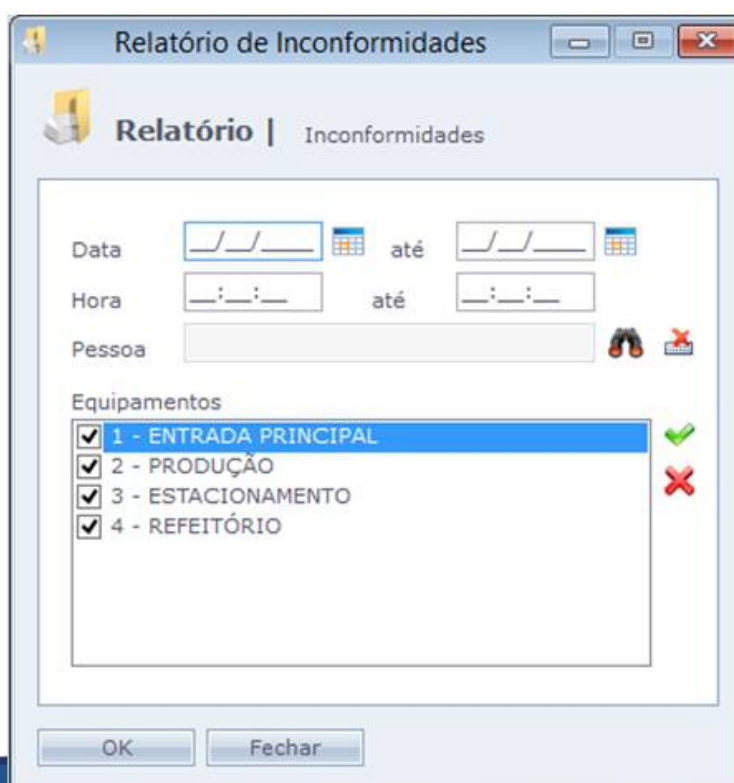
Relatório de Inconformidades

Relatório | Inconformidades

Data __/__/____ até __/__/____

Hora __:__:__ até __:__:__

Pessoa

Equipamentos

1 - ENTRADA PRINCIPAL
2 - PRODUÇÃO
3 - ESTACIONAMENTO
4 - REFEITÓRIO

OK Fechar